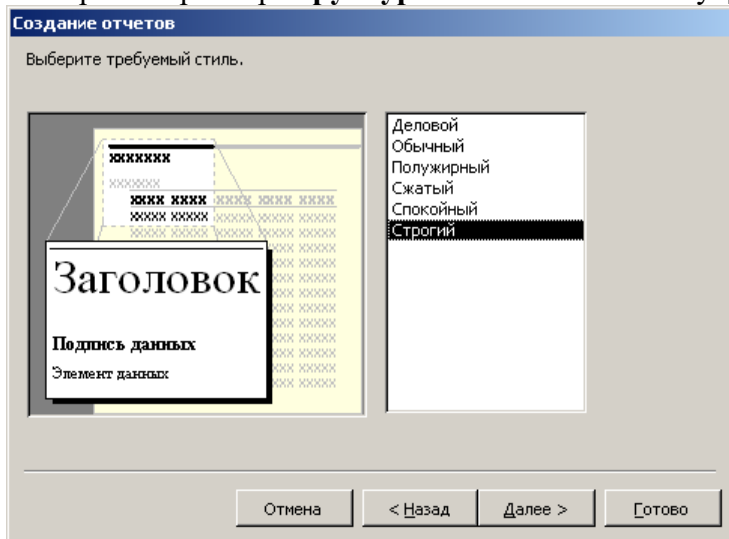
Создание отчетов

Выберите требуемый стиль.

xxxxxxx
xxxxxxx
xxxx xxxx xxxx xxxx xxxx
xxxx xxxxx

Заголовок

Подпись данных

Элемент данных

Деловой
Обычный
Полужирный
Сжатый
Спокойный
Строгий

Отмена
< Назад
Далее >
Готово